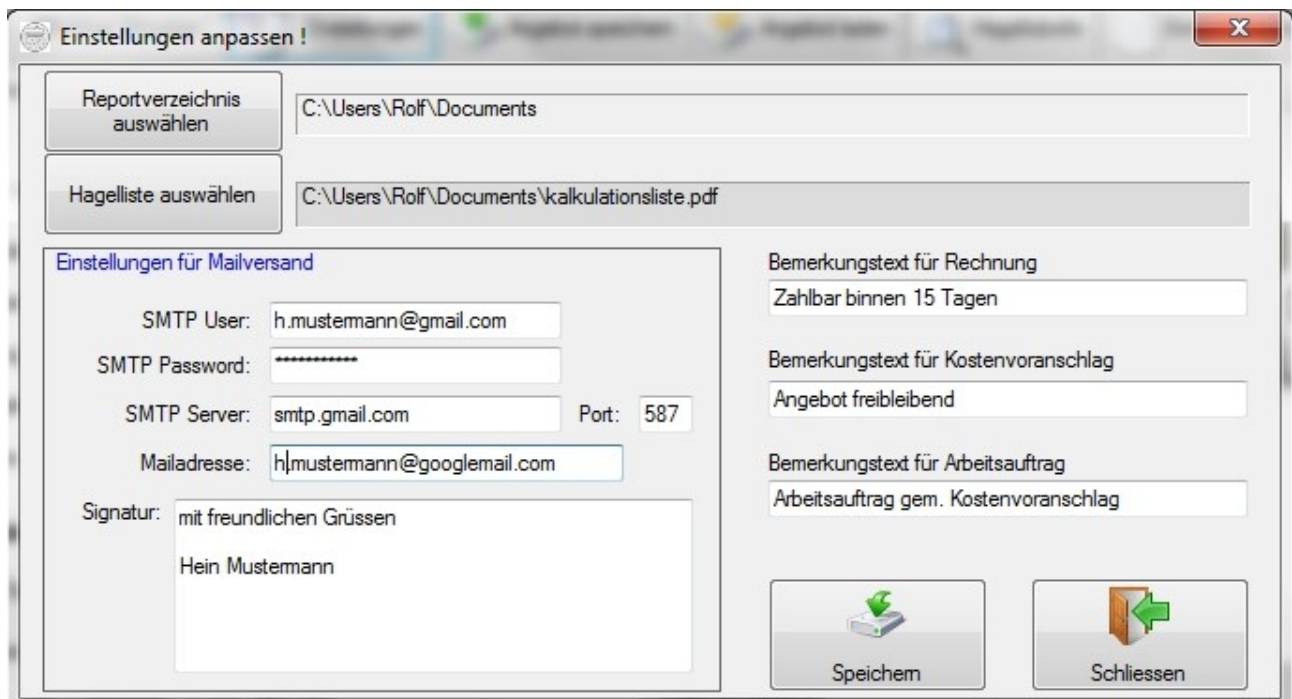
Einstellungen anpassen !

x

Reportverzeichnis auswählen

C:\Users\Rolf\Documents

Hagelliste auswählen

C:\Users\Rolf\Documents\kalkulationsliste.pdf

Einstellungen für Mailversand

SMTP User: h.mustermann@gmail.com

SMTP Password: ************

SMTP Server: smtp.gmail.com

Port: 587

Mailadresse: h.mustermann@googlemail.com

Signatur: mit freundlichen Grüssen

Hein Mustermann

Bemerkungstext für Rechnung

Zahlbar binnen 15 Tagen

Bemerkungstext für Kostenvoranschlag

Angebot freibleibend

Bemerkungstext für Arbeitsauftrag

Arbeitsauftrag gem. Kostenvoranschlag

Speichern

Schliessen